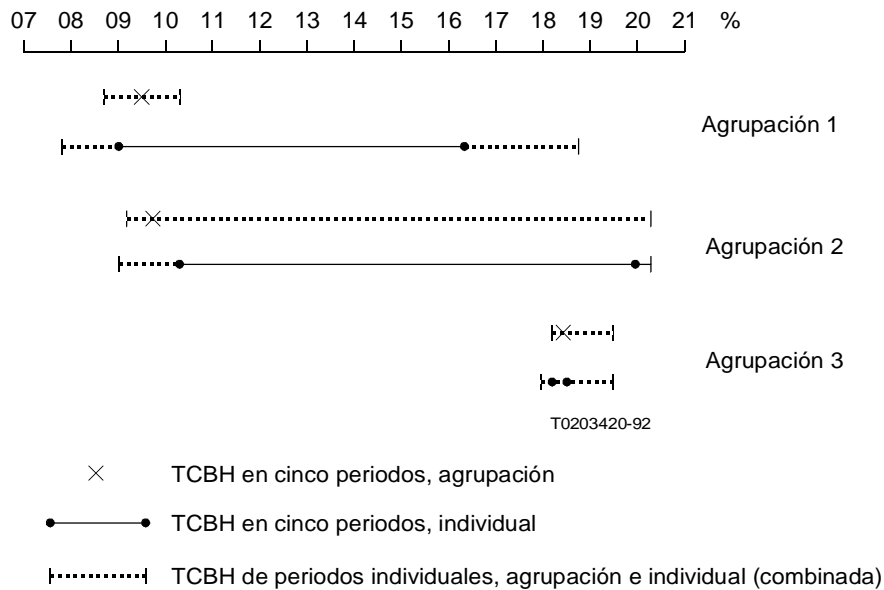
07 08 09 10 11 12 13 14 15 16 17 18 19 20 21 %

Agrupación 1

Agrupación 2

Agrupación 3

T0203420-92

TCBH en cinco periodos, agrupación

TCBH en cinco periodos, individual

TCBH de periodos individuales, agrupación e individual (combinada)